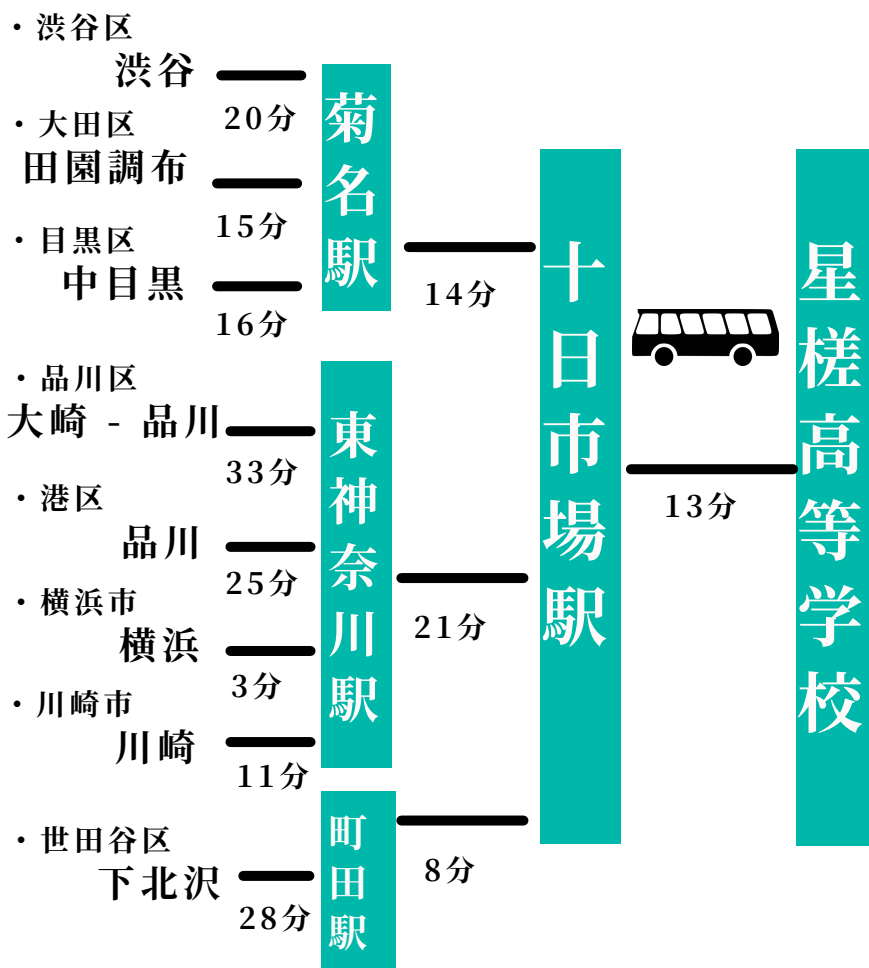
・渋谷区
渋谷
20分
・大田区
田園調布
15分
・目黒区
中目黒
16分
菊名駅
14分
・品川区
大崎 - 品川
33分
・港区
品川
25分
・横浜市
横浜
3分
・川崎市
川崎
11分
東神奈川駅
21分
・世田谷区
下北沢
28分
町田駅
8分
十日市場駅
13分
星槎高等学校